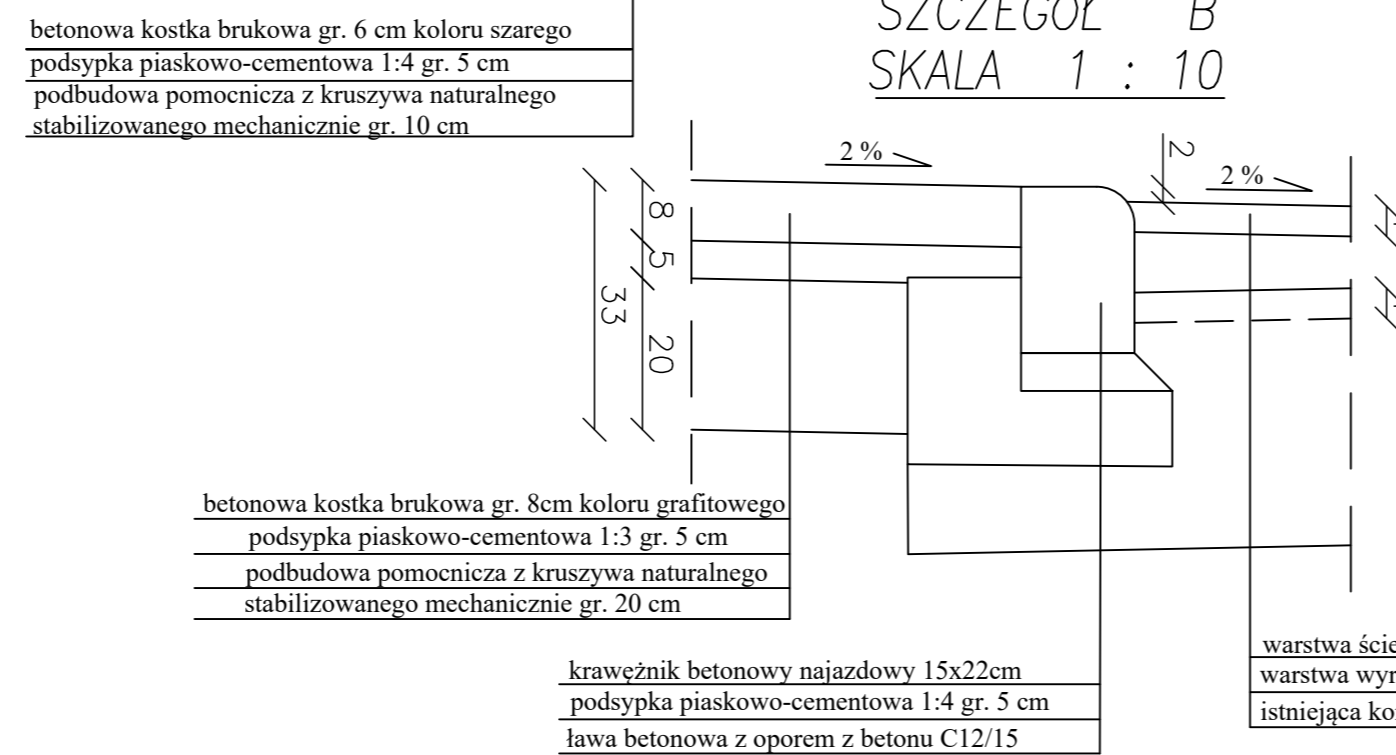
betonowa kostka brukowa gr. 6 cm koloru szarego
podsypka piaskowo-cementowa 1:4 gr. 5 cm
podbudowa pomocnicza z kruszywa naturalnego stabilizowanego mechanicznie gr. 10 cm

SZCZEGÓŁ B
SKALA 1 : 10

2 %
2
2 %
8
5
33
20

betonowa kostka brukowa gr. 8cm koloru grafitowego
podsypka piaskowo-cementowa 1:3 gr. 5 cm
podbudowa pomocnicza z kruszywa naturalnego
stabilizowanego mechanicznie gr. 20 cm

krawężnik betonowy najazdowy 15x22cm
podsypka piaskowo-cementowa 1:4 gr. 5 cm
ława betonowa z oporem z betonu C12/15

warstwa ście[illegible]
warstwa wyr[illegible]
istniejąca ko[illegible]